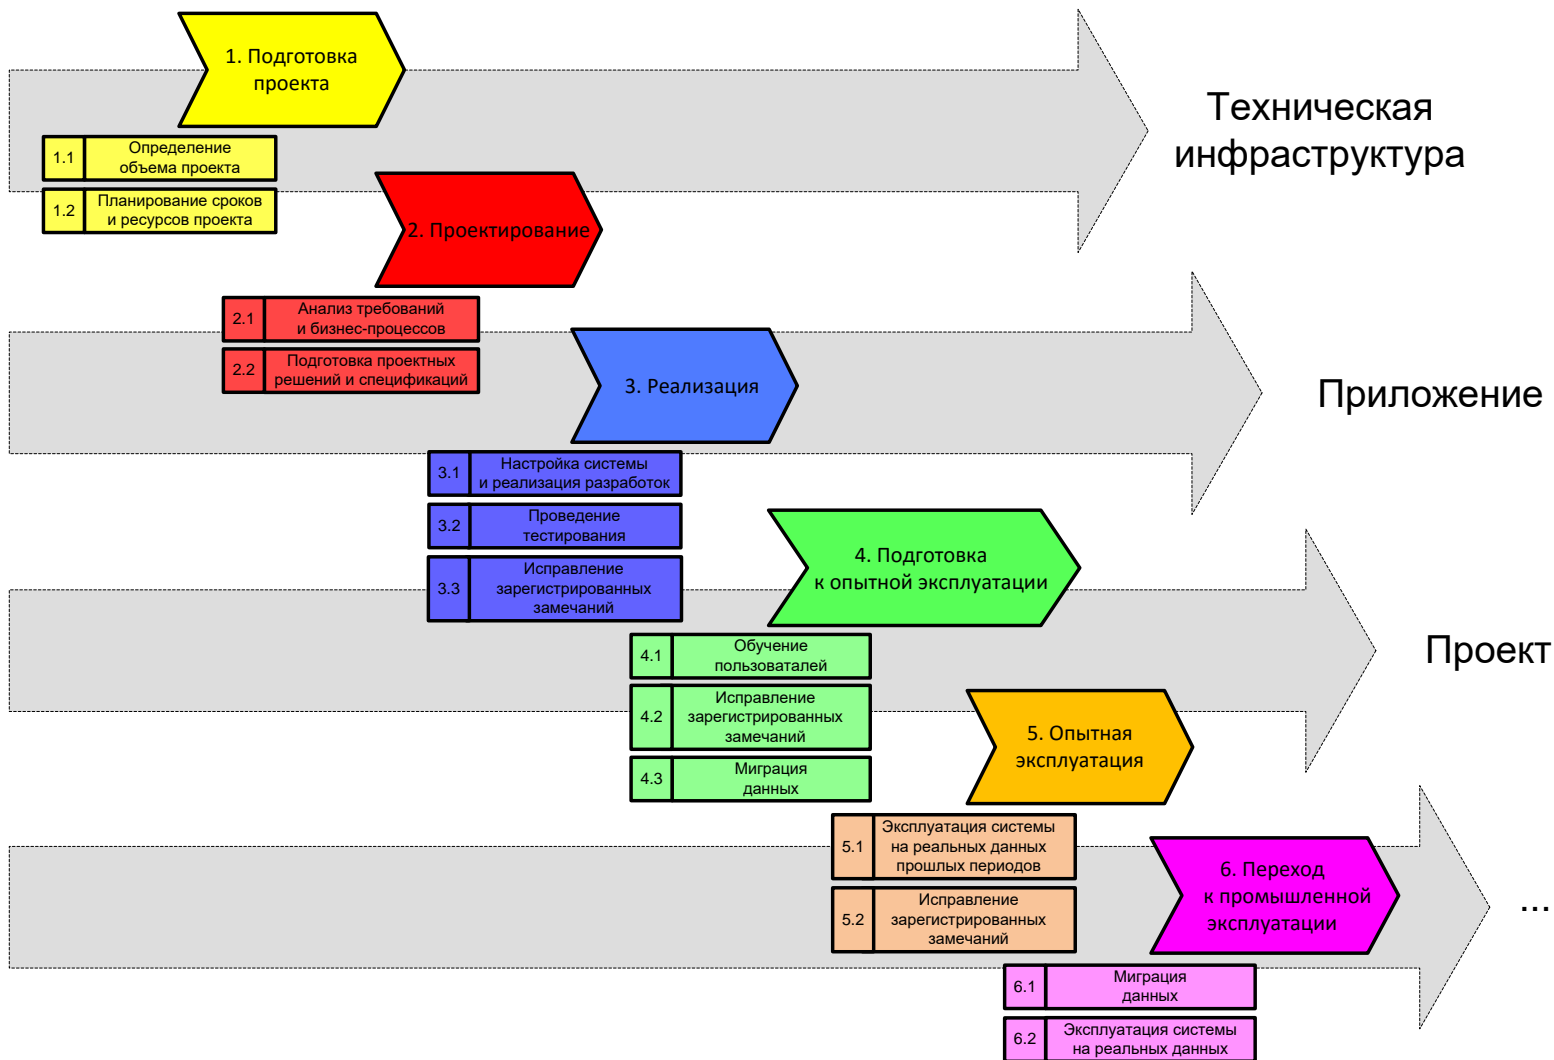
1. Подготовка проекта

1.1 Определение объема проекта

1.2 Планирование сроков и ресурсов проекта

Техническая инфраструктура

2. Проектирование

2.1 Анализ требований и бизнес-процессов

2.2 Подготовка проектных решений и спецификаций

3. Реализация

Приложение

3.1 Настройка системы и реализация разработок

3.2 Проведение тестирования

3.3 Исправление зарегистрированных замечаний

4. Подготовка к опытной эксплуатации

4.1 Обучение пользоваталей

Проект

4.2 Исправление зарегистрированных замечаний

4.3 Миграция данных

5. Опытная эксплуатация

5.1 Эксплуатация системы на реальных данных прошлых периодов

5.2 Исправление зарегистрированных замечаний

6. Переход к промышленной эксплуатации

...

6.1 Миграция данных

6.2 Эксплуатация системы на реальных данных